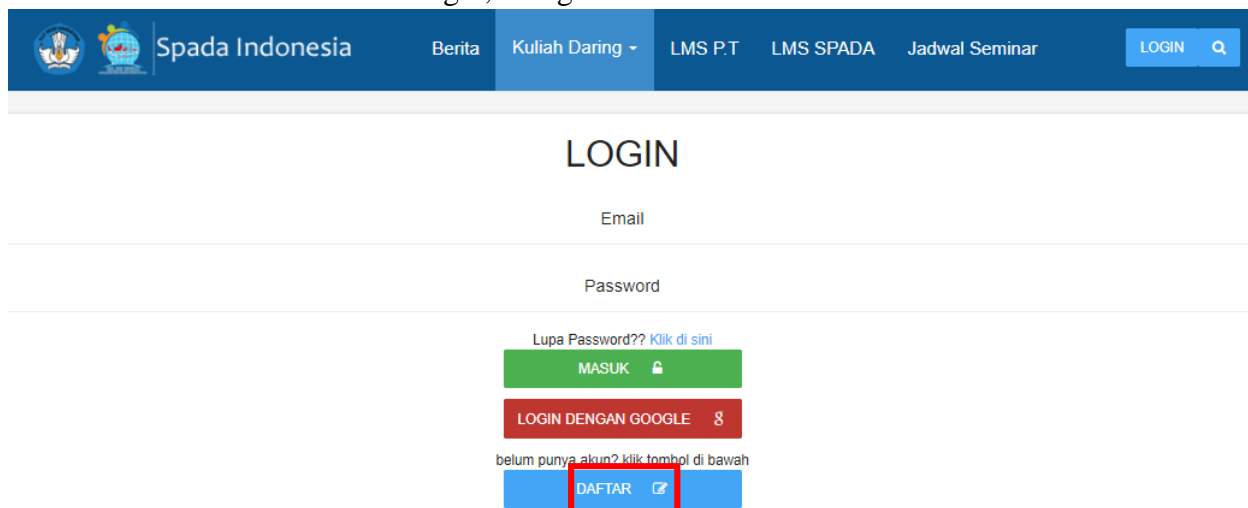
Spada Indonesia

Berita Kuliah Daring LMS P.T LMS SPADA Jadwal Seminar

LOGIN

LOGIN

Email

Password

Lupa Password?? Klik di sini

MASUK

LOGIN DENGAN GOOGLE

belum punya akun? klik tombol di bawah

DAFTAR